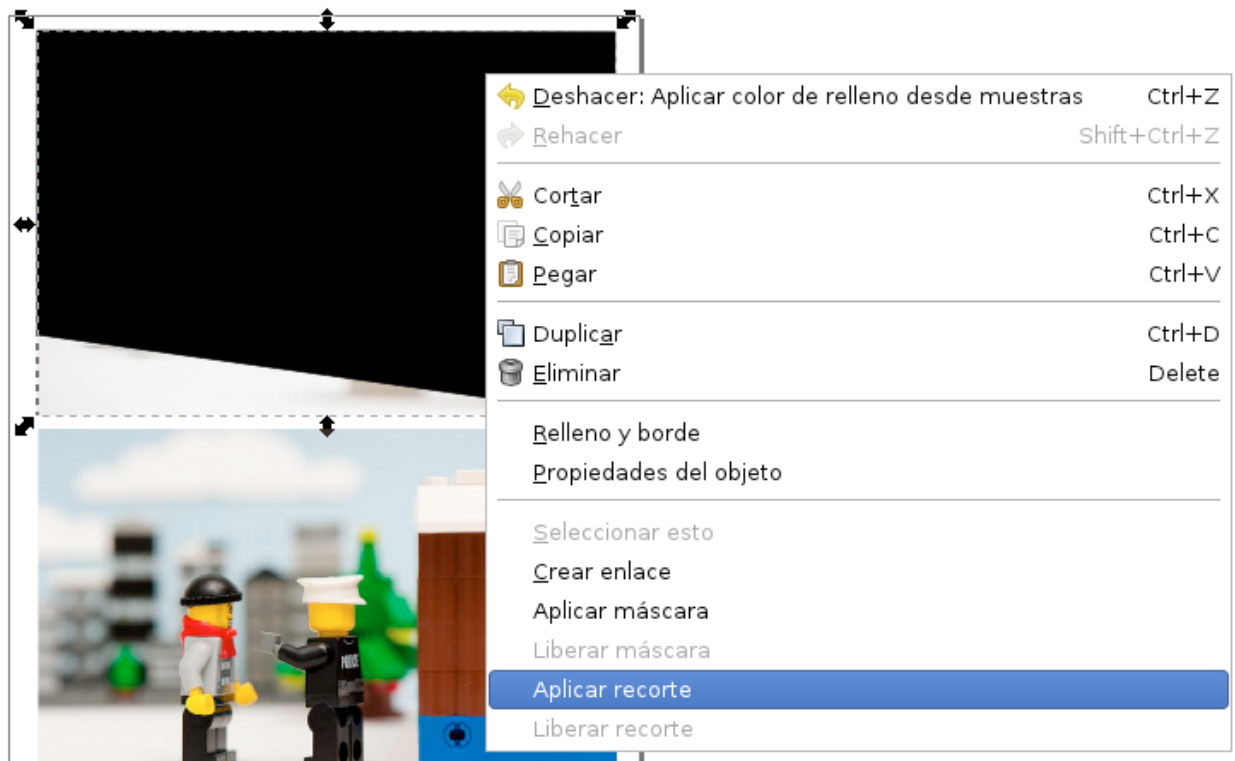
Deshacer: Aplicar color de relleno desde muestras Ctrl+Z
Rehacer Shift+Ctrl+Z

Cortar Ctrl+X
Copiar Ctrl+C
Pegar Ctrl+V

Duplicar Ctrl+D
Eliminar Delete

Relleno y borde
Propiedades del objeto

Seleccionar esto
Crear enlace
Aplicar máscara
Liberar máscara
Aplicar recorte
Liberar recorte